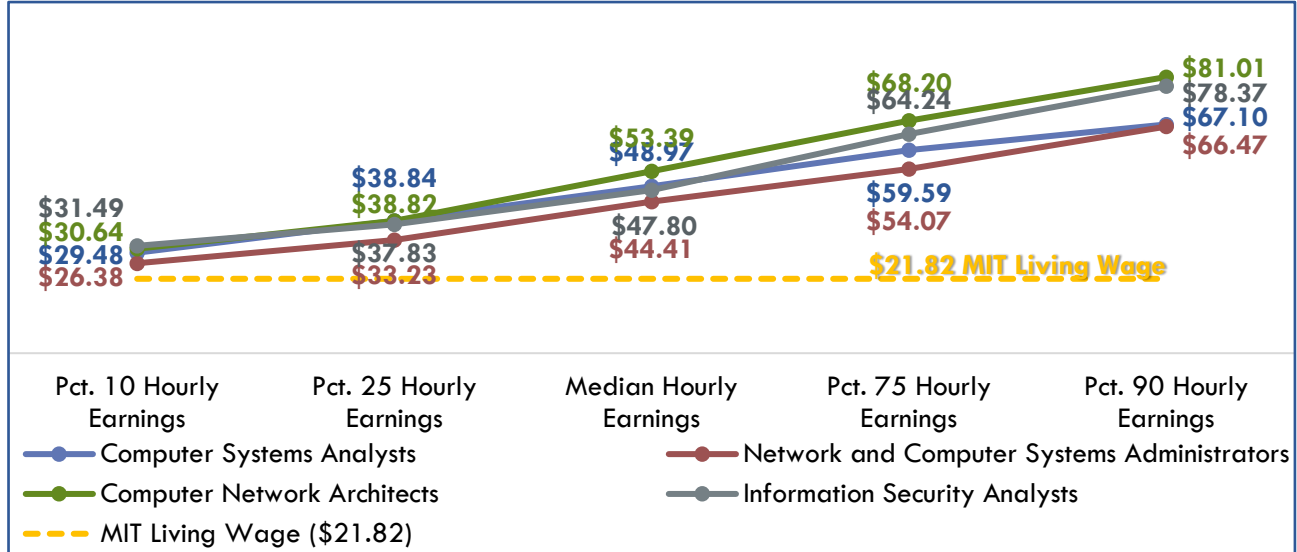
$31.49
$30.64
$29.48
$26.38

$38.84
$38.82
$37.83
$33.23

$53.39
$48.97
$47.80
$44.41

$68.20
$64.24
$59.59
$54.07

$81.01
$78.37
$67.10
$66.47

$21.82 MIT Living Wage

Pct. 10 Hourly Earnings
Pct. 25 Hourly Earnings
Median Hourly Earnings
Pct. 75 Hourly Earnings
Pct. 90 Hourly Earnings

Computer Systems Analysts
Network and Computer Systems Administrators
Computer Network Architects
Information Security Analysts
MIT Living Wage ($21.82)